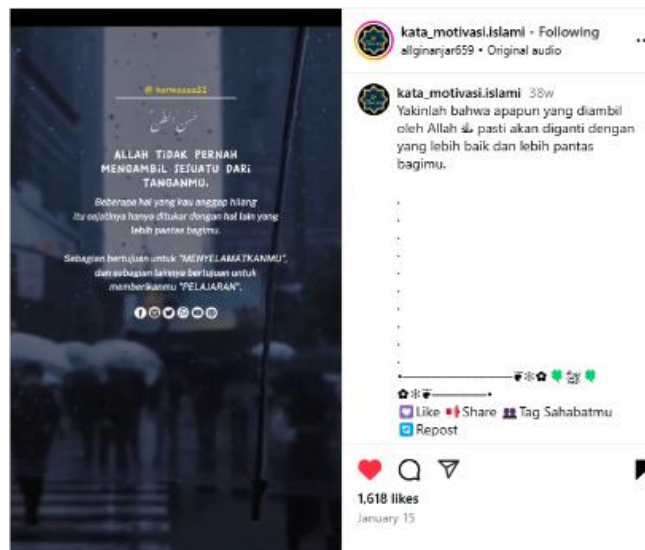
@ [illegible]

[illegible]

ALLAH TIDAK PERNAH MENGAMBIL SESUATU DARI TANGANMU.

Beberapa hal yang kau anggap hilang itu sejatinya hanya ditukar dengan hal lain yang lebih pantas bagimu.

Sebagian bertujuan untuk "MENYELAMATKANMU", dan sebagian lainnya bertujuan untuk memberikanmu "PELAJARAN".

kata_motivasi.islami • Following
allginanjar659 • Original audio

kata_motivasi.islami 38w
Yakinlah bahwa apapun yang diambil oleh Allah ﷻ pasti akan diganti dengan yang lebih baik dan lebih pantas bagimu.

.
.
.
.
.
.
.
.

Like Share Tag Sahabatmu
Repost

1,618 likes
January 15